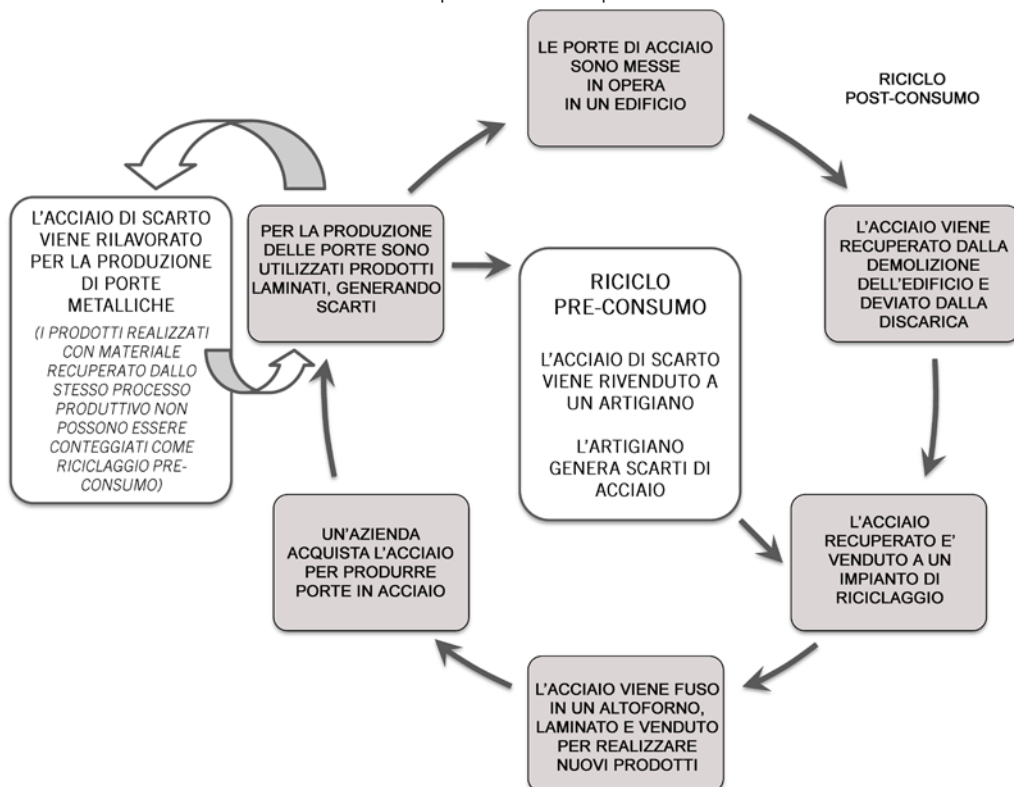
LE PORTE DI ACCIAIO SONO MESSE IN OPERA IN UN EDIFICIO

RICICLO POST-CONSUMO

L'ACCIAIO DI SCARTO VIENE RILAVORATO PER LA PRODUZIONE DI PORTE METALLICHE

(I PRODOTTI REALIZZATI CON MATERIALE RECUPERATO DALLO STESSO PROCESSO PRODUTTIVO NON POSSONO ESSERE CONTEGGIATI COME RICICLAGGIO PRE-CONSUMO)

PER LA PRODUZIONE DELLE PORTE SONO UTILIZZATI PRODOTTI LAMINATI, GENERANDO SCARTI

RICICLO PRE-CONSUMO

L'ACCIAIO DI SCARTO VIENE RIVENDUTO A UN ARTIGIANO

L'ARTIGIANO GENERA SCARTI DI ACCIAIO

L'ACCIAIO VIENE RECUPERATO DALLA DEMOLIZIONE DELL'EDIFICIO E DEVIATO DALLA DISCARICA

L'ACCIAIO RECUPERATO E' VENDUTO A UN IMPIANTO DI RICICLAGGIO

UN'AZIENDA ACQUISTA L'ACCIAIO PER PRODURRE PORTE IN ACCIAIO

L'ACCIAIO VIENE FUSO IN UN ALTOFORNO, LAMINATO E VENDUTO PER REALIZZARE NUOVI PRODOTTI